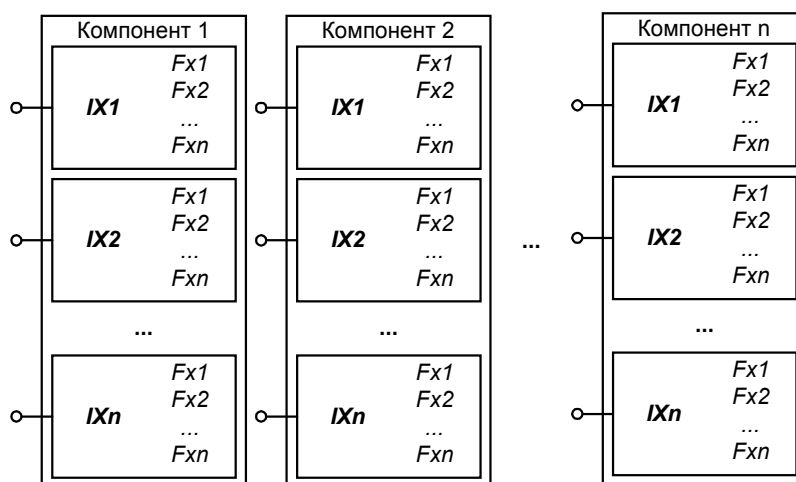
Компонент 1

IX1
Fx1
Fx2
...
Fxn

IX2
Fx1
Fx2
...
Fxn

...

IXn
Fx1
Fx2
...
Fxn

Компонент 2

IX1
Fx1
Fx2
...
Fxn

IX2
Fx1
Fx2
...
Fxn

...

IXn
Fx1
Fx2
...
Fxn

...

Компонент n

IX1
Fx1
Fx2
...
Fxn

IX2
Fx1
Fx2
...
Fxn

...

IXn
Fx1
Fx2
...
Fxn